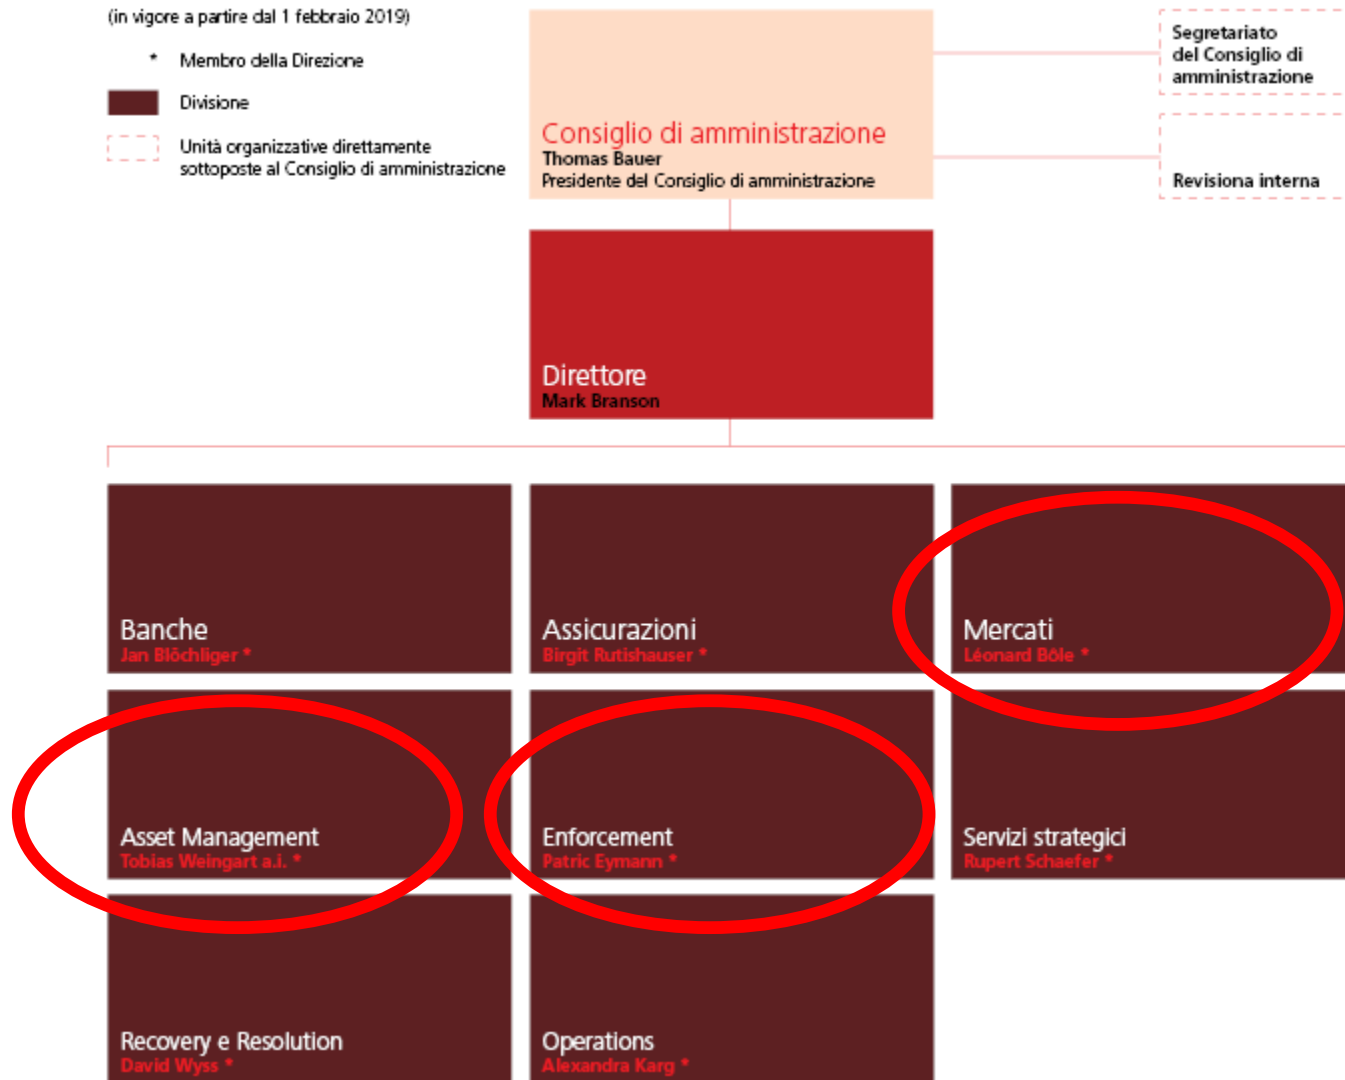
(in vigore a partire dal 1 febbraio 2019)

* Membro della Direzione

Divisione

Unità organizzative direttamente sottoposte al Consiglio di amministrazione

Consiglio di amministrazione
Thomas Bauer
Presidente del Consiglio di amministrazione

Segretariato del Consiglio di amministrazione

Revisiona interna

Direttore
Mark Branson

Banche
Jan Blöchliger *

Assicurazioni
Birgit Rutishauser *

Mercati
Léonard Bôle *

Asset Management
Tobias Weingart a.i. *

Enforcement
Patric Eymann *

Servizi strategici
Rupert Schaefer *

Recovery e Resolution
David Wyss *

Operations
Alexandra Karg *